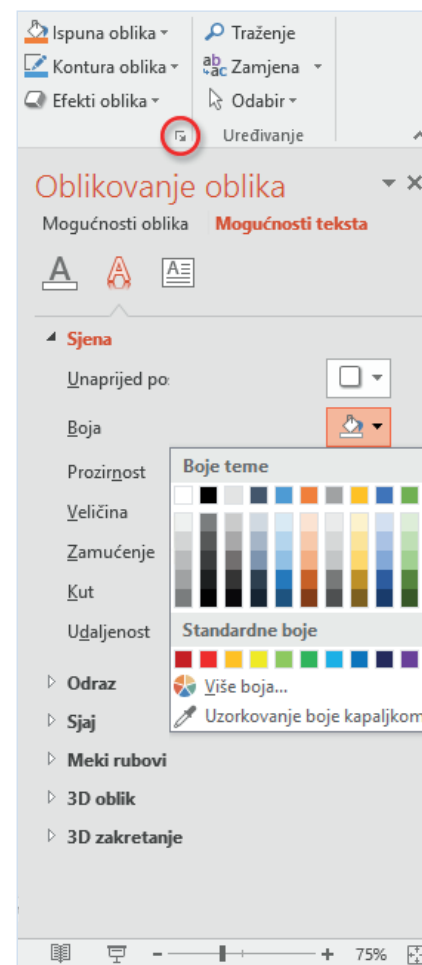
Ispuna oblika
Kontura oblika
Efekti oblika
Traženje
Zamjena
Odabir
Uređivanje

Oblikovanje oblika
Mogućnosti oblika
Mogućnosti teksta

Sjena
Unaprijed po:
Boja
Prozirnost
Veličina
Zamućenje
Kut
Udaljenost

Boje teme
Standardne boje
Više boja...
Uzorkovanje boje kapaljkom

Odraz
Sjaj
Meki rubovi
3D oblik
3D zakretanje

75%